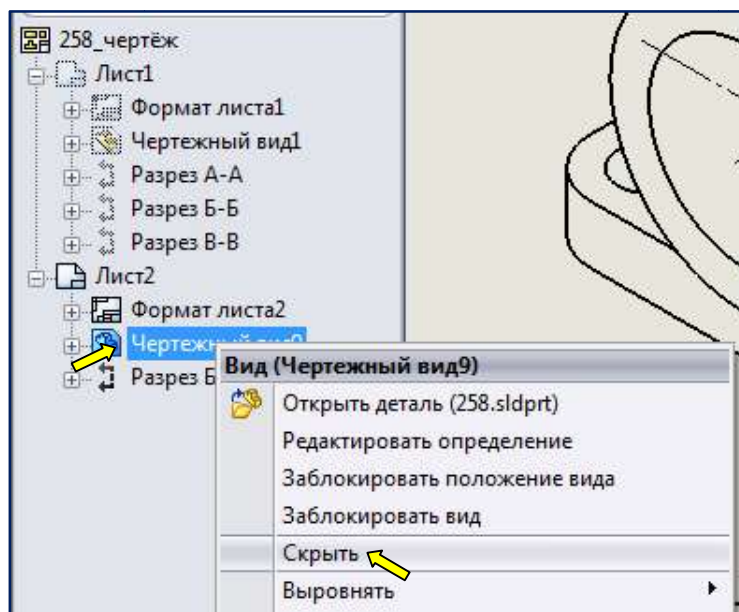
258_чертёж
Лист1
Формат листа1
Чертежный вид1
Разрез А-А
Разрез Б-Б
Разрез В-В
Лист2
Формат листа2
Чертежный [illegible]
Разрез Б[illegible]

Вид (Чертежный вид9)
Открыть деталь (258.sldprt)
Редактировать определение
Заблокировать положение вида
Заблокировать вид
Скрыть
Выровнять